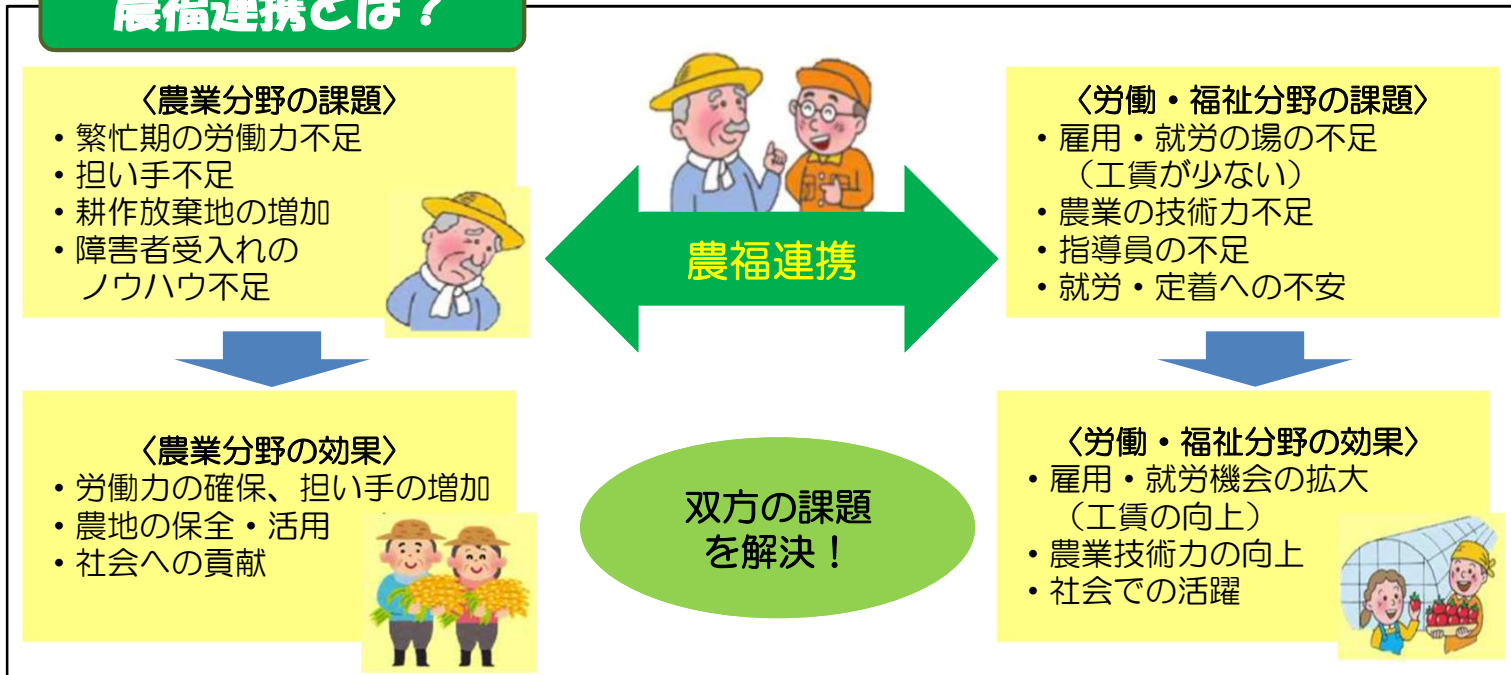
農福連携とは？

〈農業分野の課題〉
・繁忙期の労働力不足
・担い手不足
・耕作放棄地の増加
・障害者受入れのノウハウ不足

農福連携

〈労働・福祉分野の課題〉
・雇用・就労の場の不足（工賃が少ない）
・農業の技術力不足
・指導員の不足
・就労・定着への不安

〈農業分野の効果〉
・労働力の確保、担い手の増加
・農地の保全・活用
・社会への貢献

双方の課題を解決！

〈労働・福祉分野の効果〉
・雇用・就労機会の拡大（工賃の向上）
・農業技術力の向上
・社会での活躍